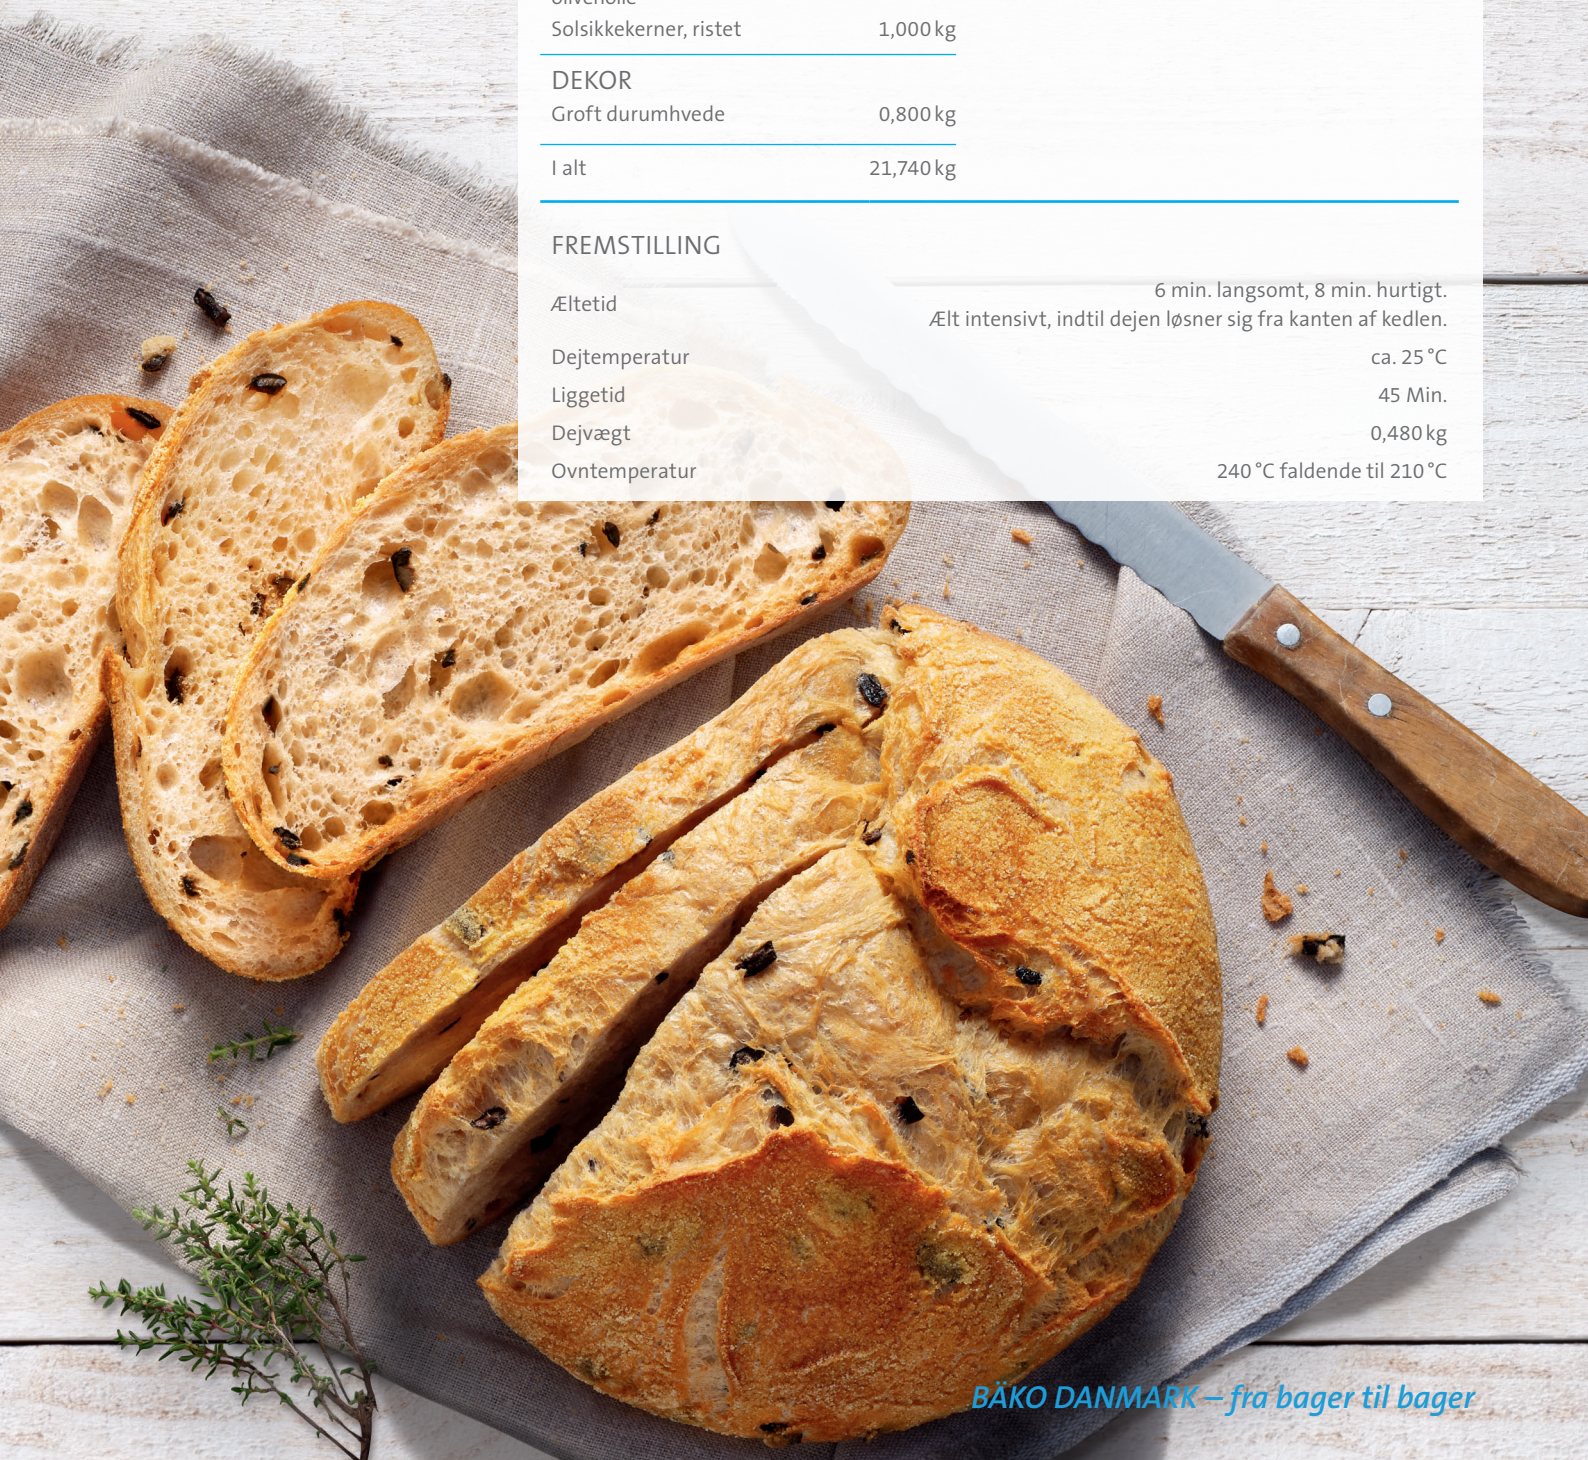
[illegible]

| | |
|---|---|
| Solsikkekerner, ristet | 1,000 kg |

DEKOR

| | |
|---|---|
| Groft durumhvede | 0,800 kg |
| I alt | 21,740 kg |

FREMSTILLING

| | |
|---|---|
| Æltetid | 6 min. langsomt, 8 min. hurtigt. Ælt intensivt, indtil dejen løsner sig fra kanten af kedlen. |
| Dejtemperatur | ca. 25 °C |
| Liggetid | 45 Min. |
| Dejvægt | 0,480 kg |
| Ovntemperatur | 240 °C faldende til 210 °C |

BÄKO DANMARK – fra bager til bager